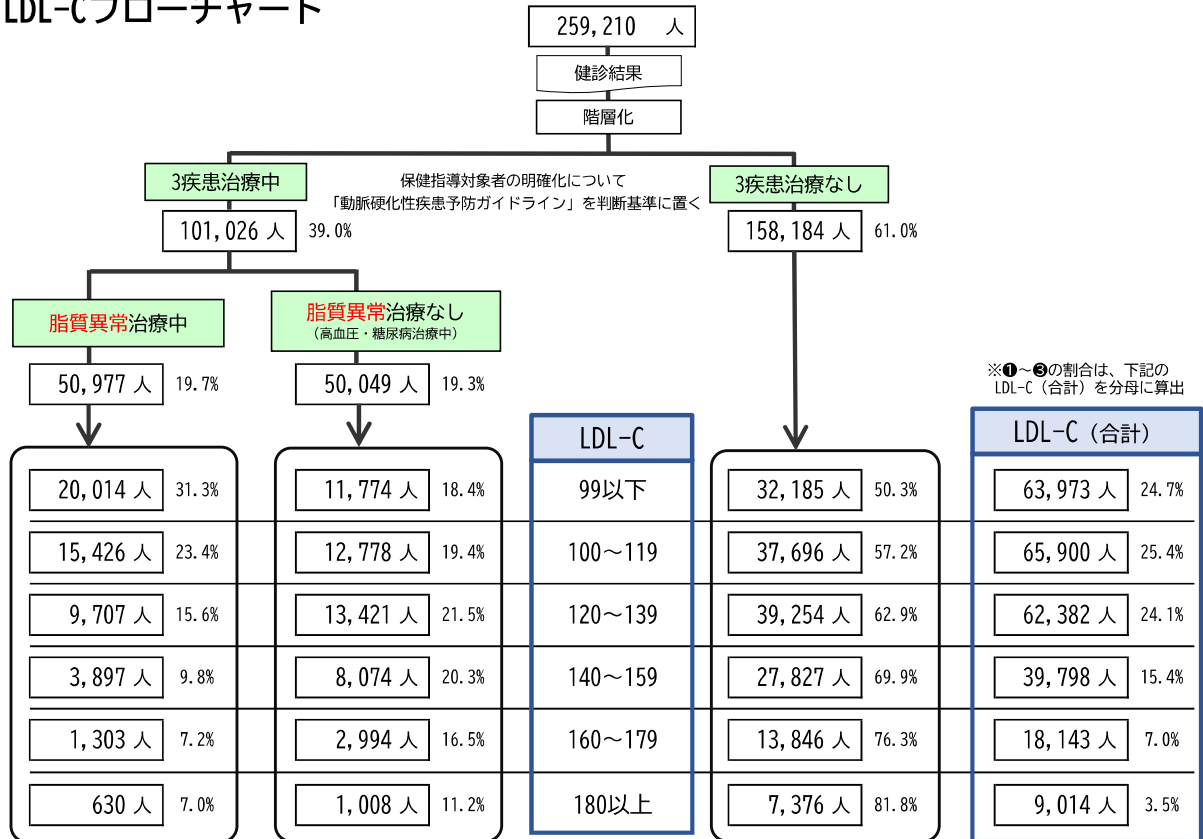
LDL-Cフローチャート

259,210 人

健診結果

階層化

3疾患治療中

保健指導対象者の明確化について
「動脈硬化性疾患予防ガイドライン」を判断基準に置く

3疾患治療なし

101,026 人 39.0%

158,184 人 61.0%

脂質異常治療中

脂質異常治療なし
（高血圧・糖尿病治療中）

50,977 人 19.7%

50,049 人 19.3%

※❶～❸の割合は、下記の
LDL-C（合計）を分母に算出

| 脂質異常治療中 | | 脂質異常治療なし | | LDL-C | 3疾患治療なし | | LDL-C（合計） | |
|---|---|---|---|---|---|---|---|---|
| 20,014 人 | 31.3% | 11,774 人 | 18.4% | 99以下 | 32,185 人 | 50.3% | 63,973 人 | 24.7% |
| 15,426 人 | 23.4% | 12,778 人 | 19.4% | 100～119 | 37,696 人 | 57.2% | 65,900 人 | 25.4% |
| 9,707 人 | 15.6% | 13,421 人 | 21.5% | 120～139 | 39,254 人 | 62.9% | 62,382 人 | 24.1% |
| 3,897 人 | 9.8% | 8,074 人 | 20.3% | 140～159 | 27,827 人 | 69.9% | 39,798 人 | 15.4% |
| 1,303 人 | 7.2% | 2,994 人 | 16.5% | 160～179 | 13,846 人 | 76.3% | 18,143 人 | 7.0% |
| 630 人 | 7.0% | 1,008 人 | 11.2% | 180以上 | 7,376 人 | 81.8% | 9,014 人 | 3.5% |